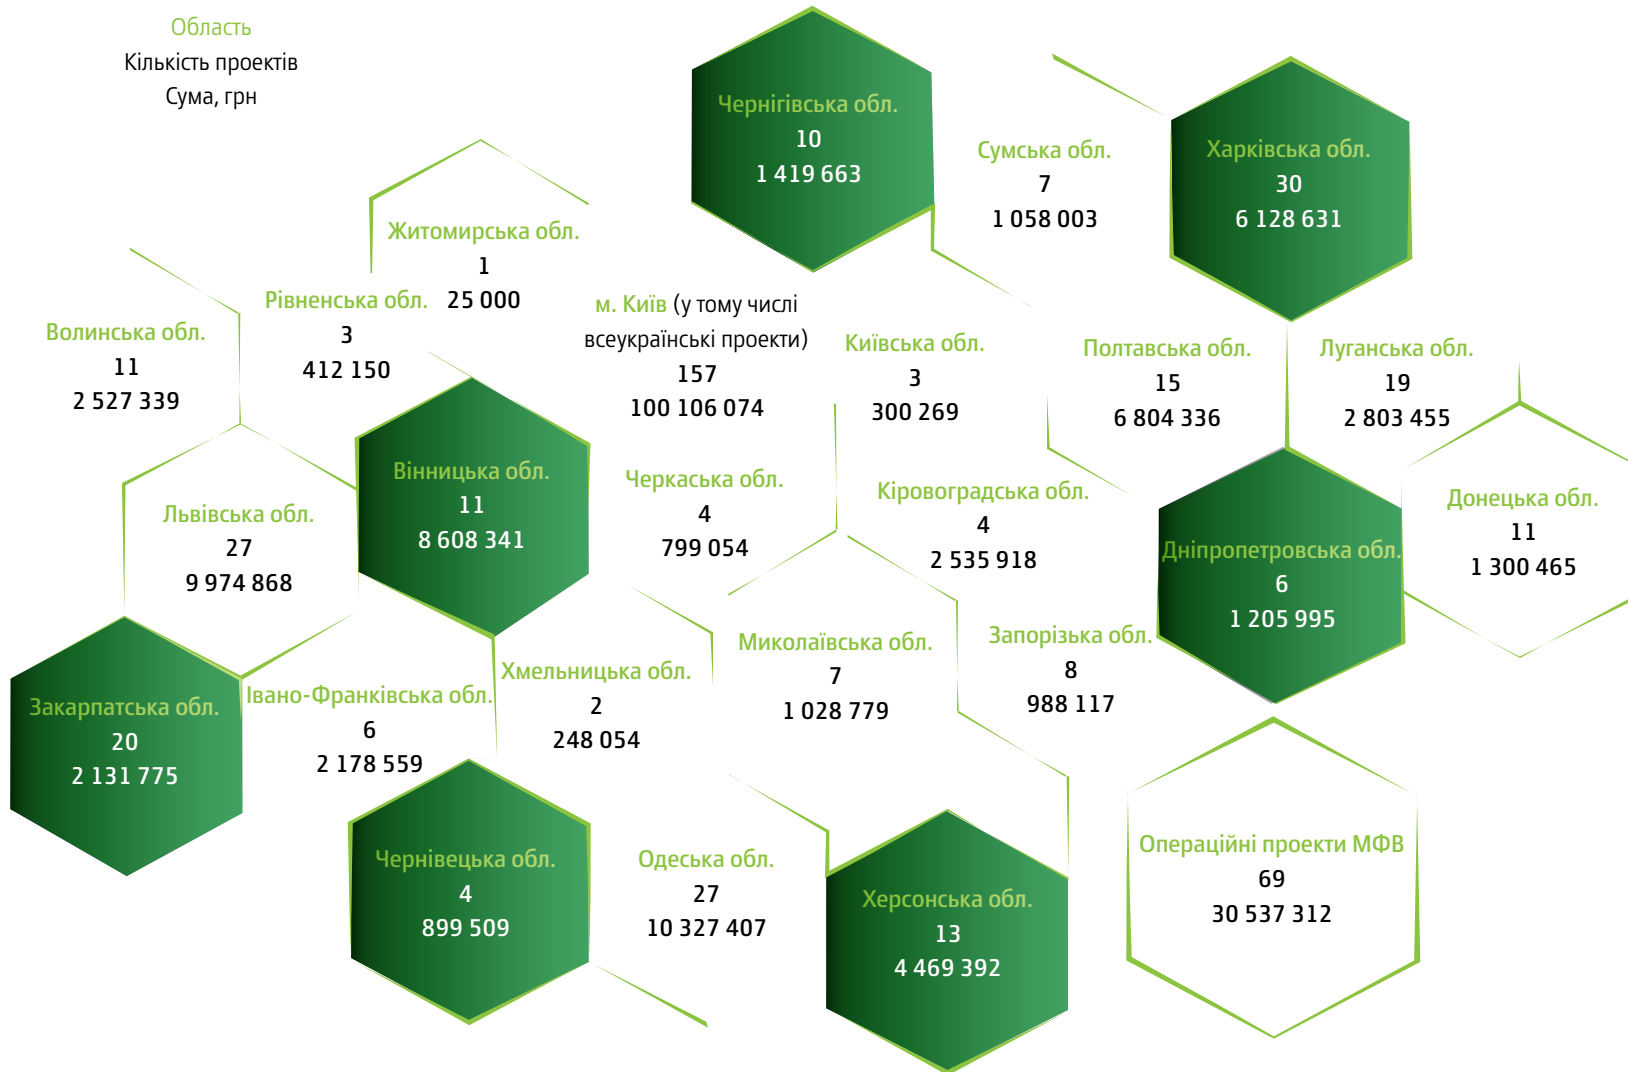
Область
Кількість проектів
Сума, грн

Чернігівська обл.
10
1 419 663

Сумська обл.
7
1 058 003

Харківська обл.
30
6 128 631

Житомирська обл.
1
25 000

Рівненська обл.
3
412 150

Волинська обл.
11
2 527 339

м. Київ (у тому числі всеукраїнські проекти)
157
100 106 074

Київська обл.
3
300 269

Полтавська обл.
15
6 804 336

Луганська обл.
19
2 803 455

Вінницька обл.
11
8 608 341

Львівська обл.
27
9 974 868

Черкаська обл.
4
799 054

Кіровоградська обл.
4
2 535 918

Дніпропетровська обл.
6
1 205 995

Донецька обл.
11
1 300 465

Закарпатська обл.
20
2 131 775

Івано-Франківська обл.
6
2 178 559

Хмельницька обл.
2
248 054

Миколаївська обл.
7
1 028 779

Запорізька обл.
8
988 117

Чернівецька обл.
4
899 509

Одеська обл.
27
10 327 407

Херсонська обл.
13
4 469 392

Операційні проекти МФВ
69
30 537 312